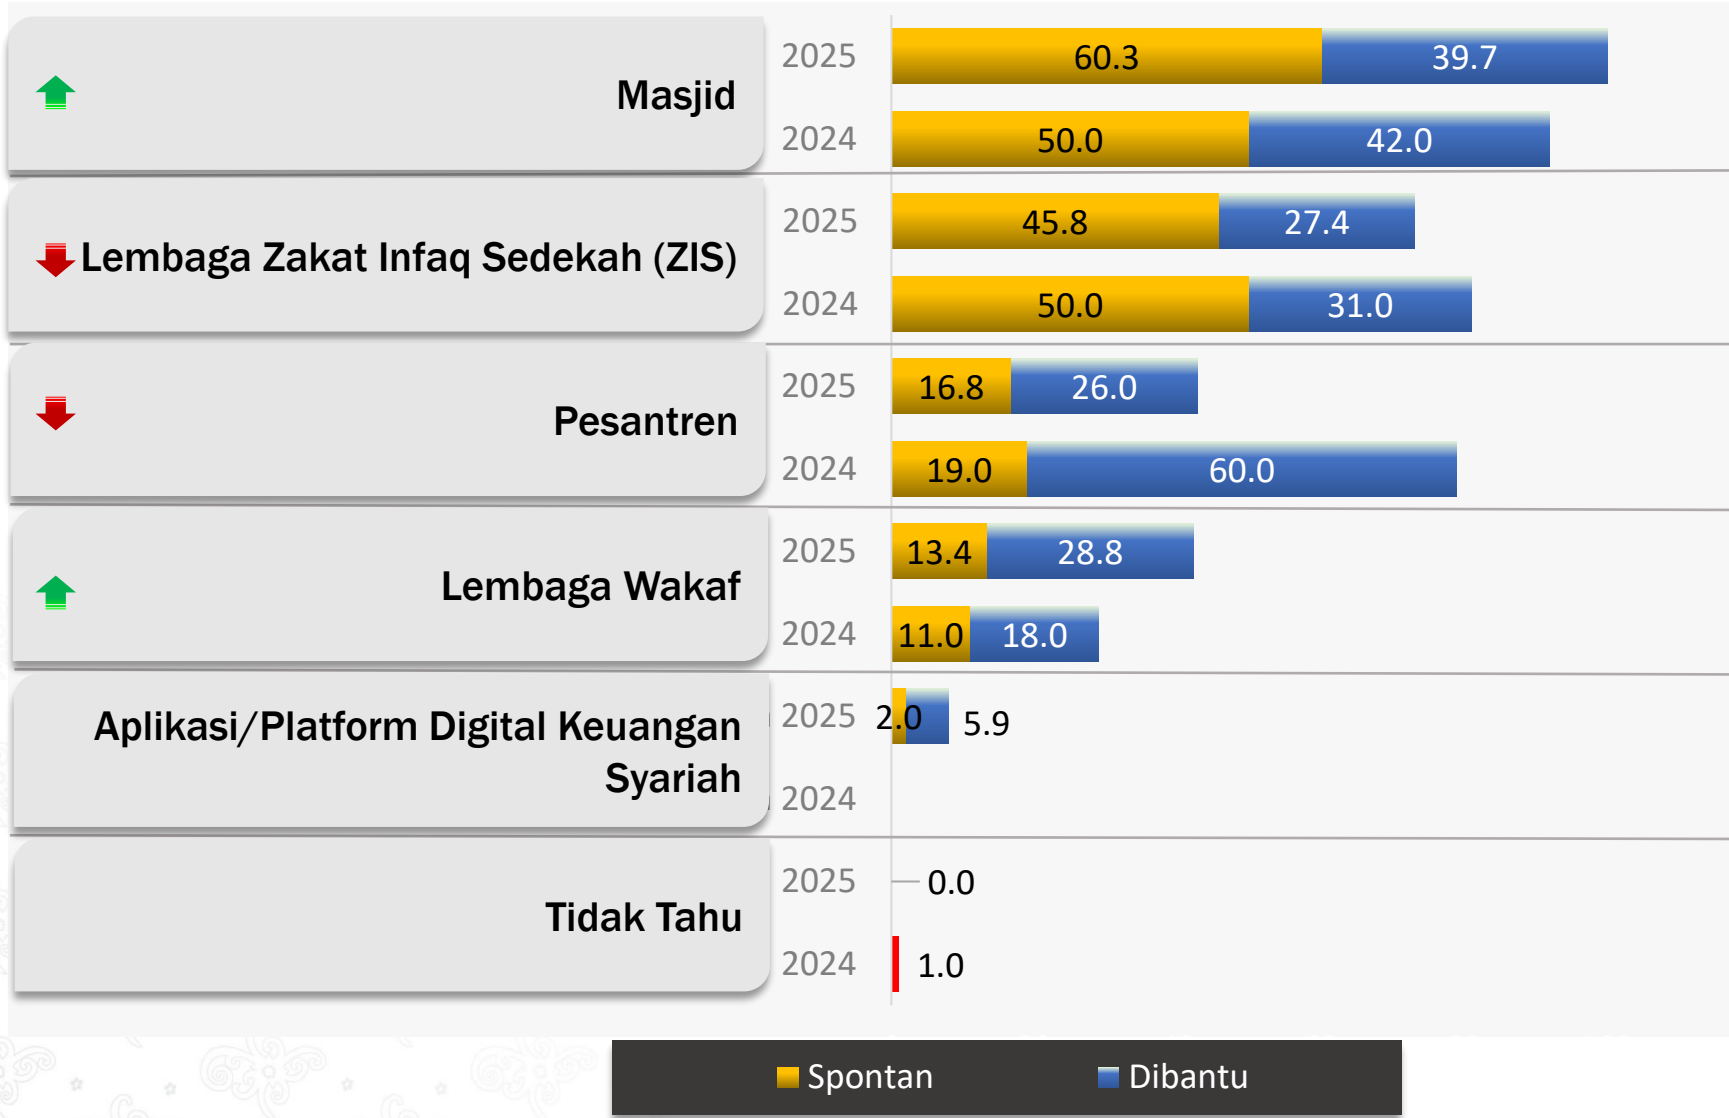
Masjid
2025 60.3 39.7
2024 50.0 42.0

Lembaga Zakat Infaq Sedekah (ZIS)
2025 45.8 27.4
2024 50.0 31.0

Pesantren
2025 16.8 26.0
2024 19.0 60.0

Lembaga Wakaf
2025 13.4 28.8
2024 11.0 18.0

Aplikasi/Platform Digital Keuangan Syariah
2025 2.0 5.9
2024

Tidak Tahu
2025 0.0
2024 1.0

Spontan Dibantu